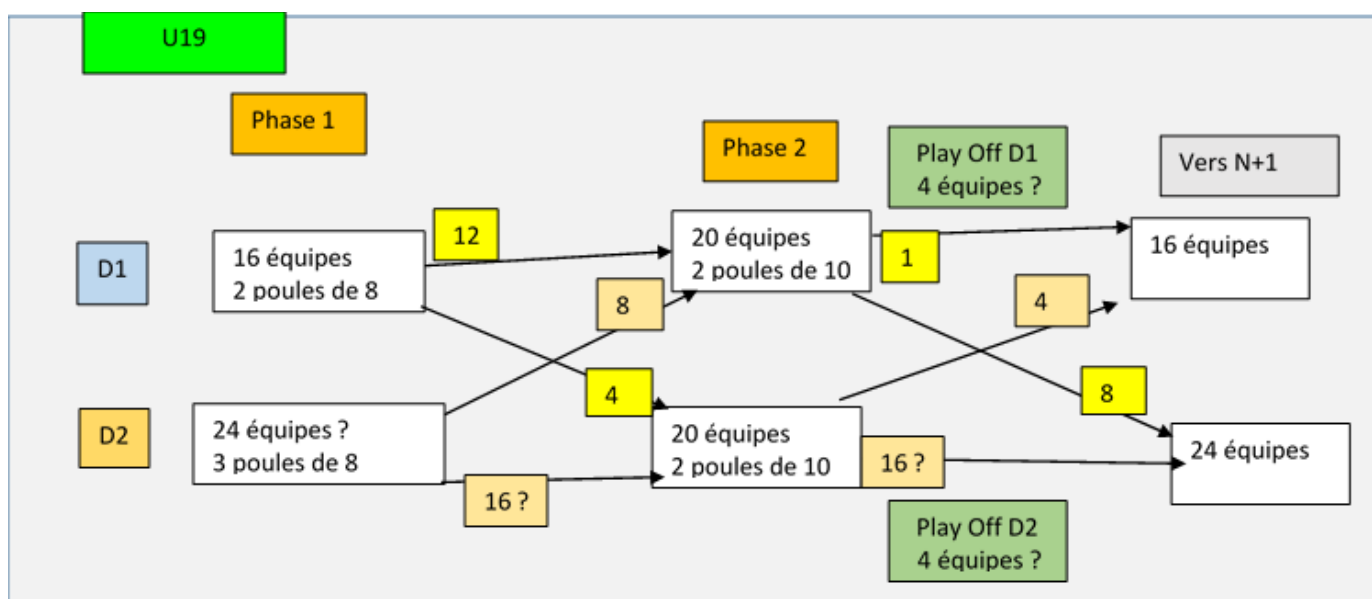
U19

Phase 1

Phase 2

Play Off D1
4 équipes ?

Vers N+1

D1

16 équipes
2 poules de 8

12

20 équipes
2 poules de 10

1

16 équipes

8

4

4

8

D2

24 équipes ?
3 poules de 8

20 équipes
2 poules de 10

16 ?

24 équipes

16 ?

Play Off D2
4 équipes ?